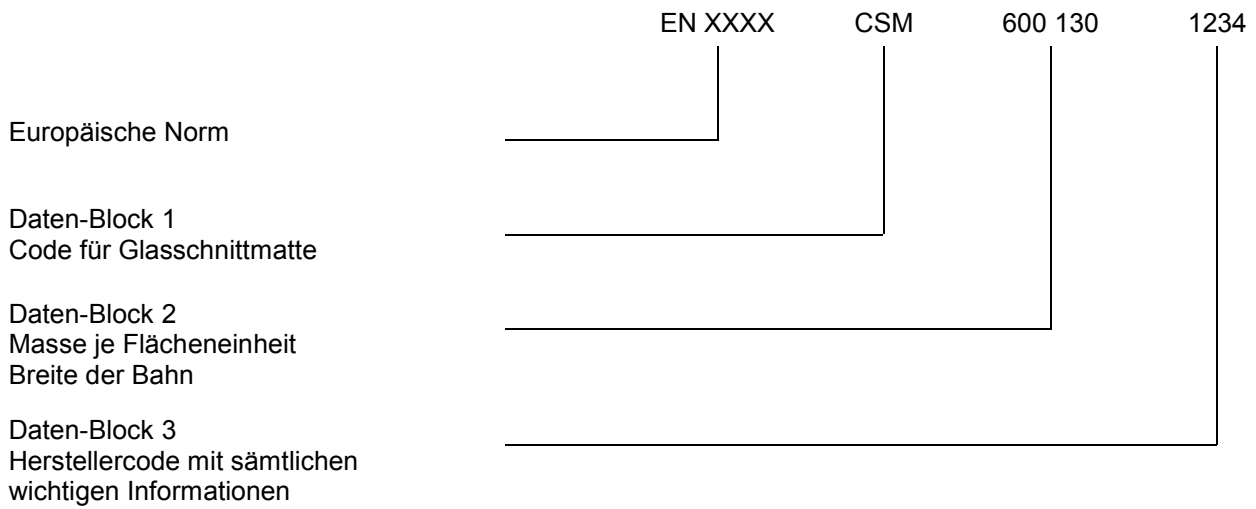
EN XXXX CSM 600 130 1234

Europäische Norm

Daten-Block 1
Code für Glasschnittmatte

Daten-Block 2
Masse je Flächeneinheit
Breite der Bahn

Daten-Block 3
Herstellercode mit sämtlichen wichtigen Informationen